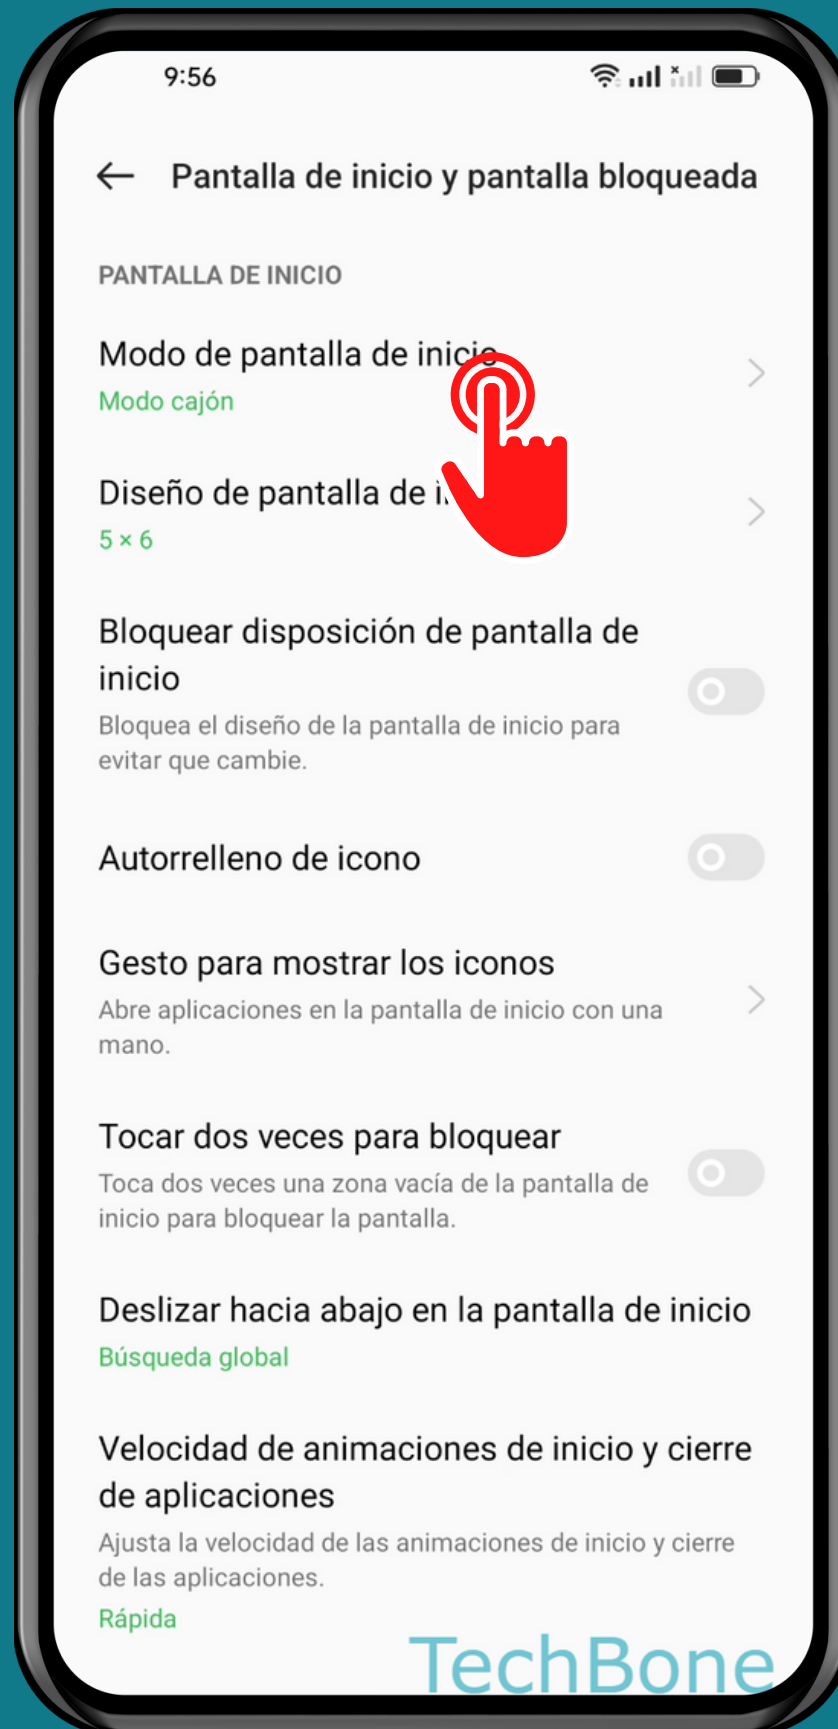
9:56

Pantalla de inicio y pantalla bloqueada

PANTALLA DE INICIO

Modo de pantalla de inicio
Modo cajón

Diseño de pantalla de i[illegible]
5 × 6

Bloquear disposición de pantalla de inicio
Bloquea el diseño de la pantalla de inicio para evitar que cambie.

Autorrelleno de icono

Gesto para mostrar los iconos
Abre aplicaciones en la pantalla de inicio con una mano.

Tocar dos veces para bloquear
Toca dos veces una zona vacía de la pantalla de inicio para bloquear la pantalla.

Deslizar hacia abajo en la pantalla de inicio
Búsqueda global

Velocidad de animaciones de inicio y cierre de aplicaciones
Ajusta la velocidad de las animaciones de inicio y cierre de las aplicaciones.
Rápida

TechBone